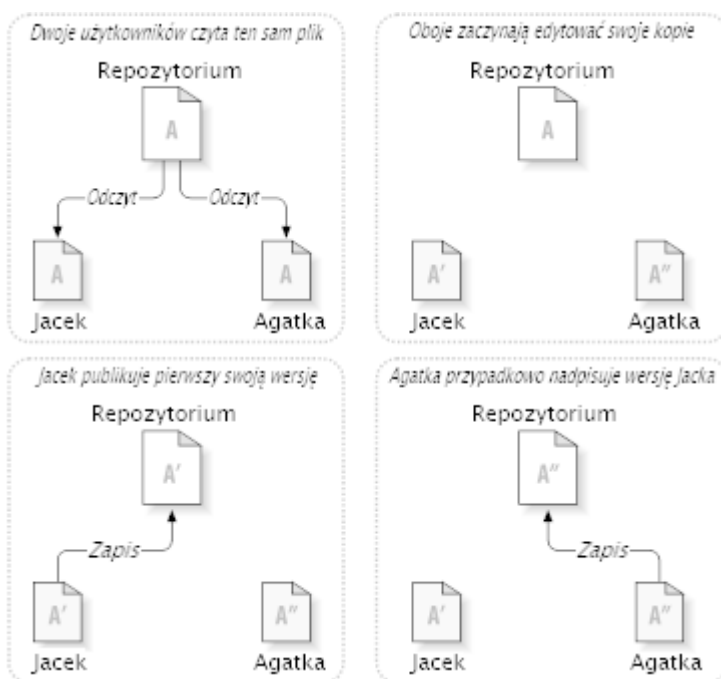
Dwoje użytkowników czyta ten sam plik

Repozytorium

A

Odczyt

Odczyt

A

A

Jacek

Agatka

Oboje zaczynają edytować swoje kopie

Repozytorium

A

A'

A''

Jacek

Agatka

Jacek publikuje pierwszy swoją wersję

Repozytorium

A'

Zapis

A'

A''

Jacek

Agatka

Agatka przypadkowo nadpisuje wersję Jacka

Repozytorium

A''

Zapis

A'

A''

Jacek

Agatka